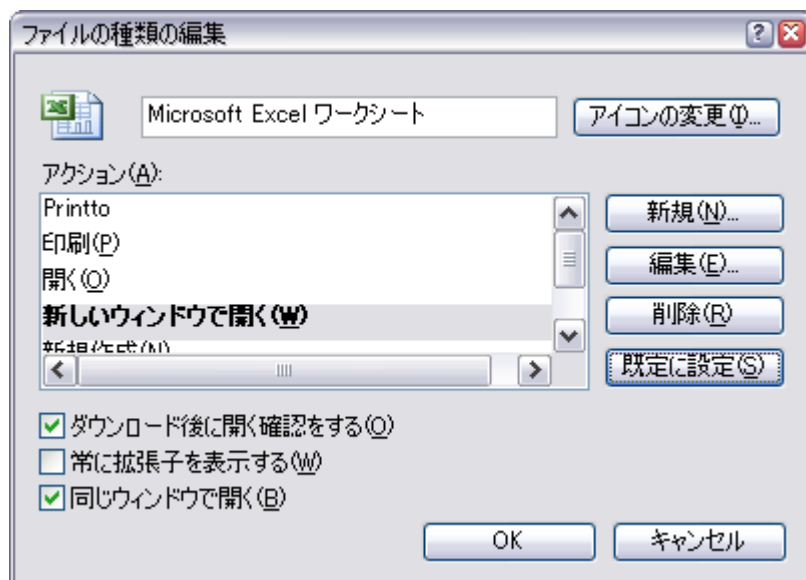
ファイルの種類の編集

? X

Microsoft Excel ワークシート

アイコンの変更(I)...

アクション(A):

Printto

印刷(P)

開く(O)

新しいウィンドウで開く(W)

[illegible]

新規(N)...

編集(E)...

削除(R)

既定に設定(S)

ダウンロード後に開く確認をする(O)

常に拡張子を表示する(W)

同じウィンドウで開く(B)

OK

キャンセル